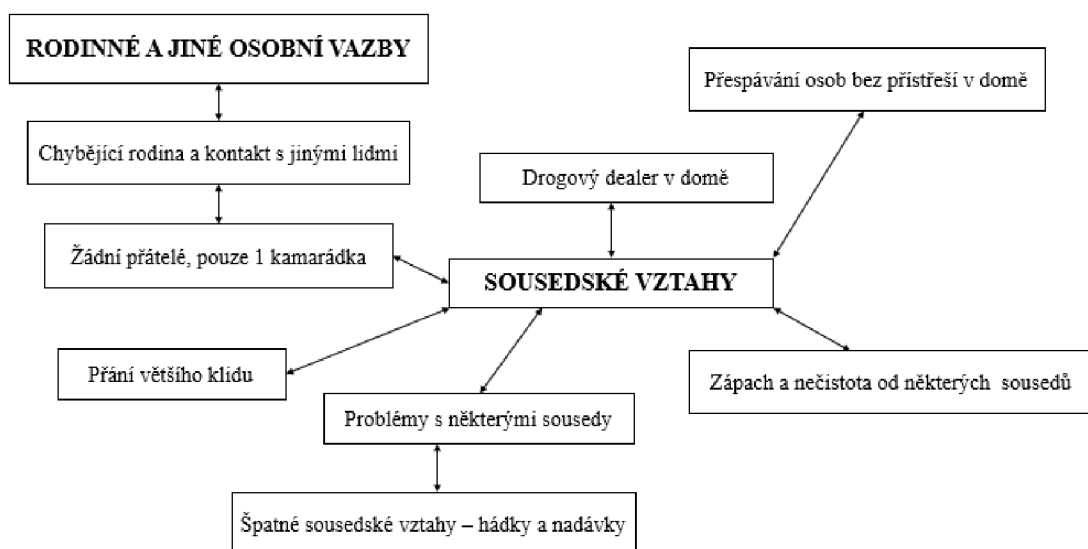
RODINNÉ A JINÉ OSOBNÍ VAZBY

Přespávání osob bez přístřeší v domě

Chybějící rodina a kontakt s jinými lidmi

Drogový dealer v domě

Žádní přátelé, pouze 1 kamarádka

SOUSEDSKÉ VZTAHY

Přání většího klidu

Zápach a nečistota od některých sousedů

Problémy s některými sousedy

Špatné sousedské vztahy – hádky a nadávky